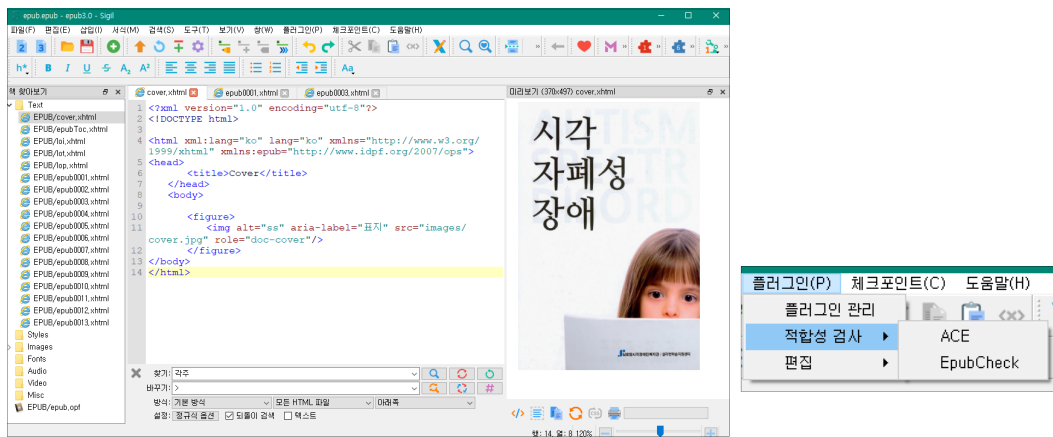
epub.epub - epub3.0 - Sigil

파일(F) 편집(E) 삽입(I) 서식(M) 검색(S) 도구(T) 보기(V) 창(W) 플러그인(P) 체크포인트(C) 도움말(H)

책 찾아보기
Text
EPUB/cover.xhtml
EPUB/epubToc.xhtml
EPUB/loi.xhtml
EPUB/lot.xhtml
EPUB/lop.xhtml
EPUB/epub0001.xhtml
EPUB/epub0002.xhtml
EPUB/epub0003.xhtml
EPUB/epub0004.xhtml
EPUB/epub0005.xhtml
EPUB/epub0006.xhtml
EPUB/epub0007.xhtml
EPUB/epub0008.xhtml
EPUB/epub0009.xhtml
EPUB/epub0010.xhtml
EPUB/epub0011.xhtml
EPUB/epub0012.xhtml
EPUB/epub0013.xhtml
Styles
Images
Fonts
Audio
Video
Misc
EPUB/epub.opf

cover.xhtml | epub0001.xhtml | epub0003.xhtml

1 <?xml version="1.0" encoding="utf-8"?>
2 <!DOCTYPE html>
3
4 <html xml:lang="ko" lang="ko" xmlns="http://www.w3.org/1999/xhtml" xmlns:epub="http://www.idpf.org/2007/ops">
5 <head>
6 <title>Cover</title>
7 </head>
8 <body>
9
10 <figure>
11 <img alt="ss" aria-label="표지" src="images/cover.jpg" role="doc-cover"/>
12 </figure>
13 </body>
14 </html>

찾기: 각주
바꾸기:
방식: 기본 방식 | 모든 HTML 파일 | 아래쪽
설정: 정규식 옵션 | 되돌아 검색 | 텍스트

미리보기 (370x497) cover.xhtml

시각
자폐성
장애

AUTISM SPECTRUM DISORDER

행: 14, 열: 8 120%

플러그인(P) 체크포인트(C) 도움말(H)
플러그인 관리
적합성 검사
편집
ACE
EpubCheck